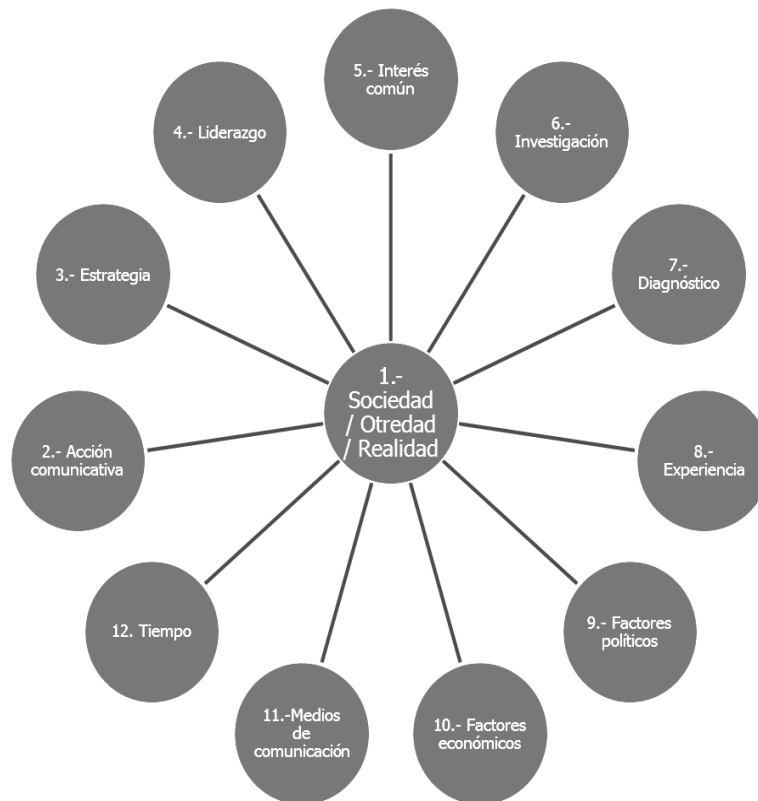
1.- Sociedad / Otredad / Realidad

2.- Acción comunicativa

3.- Estrategia

4.- Liderazgo

5.- Interés común

6.- Investigación

7.- Diagnóstico

8.- Experiencia

9.- Factores políticos

10.- Factores económicos

11.-Medios de comunicación

12. Tiempo